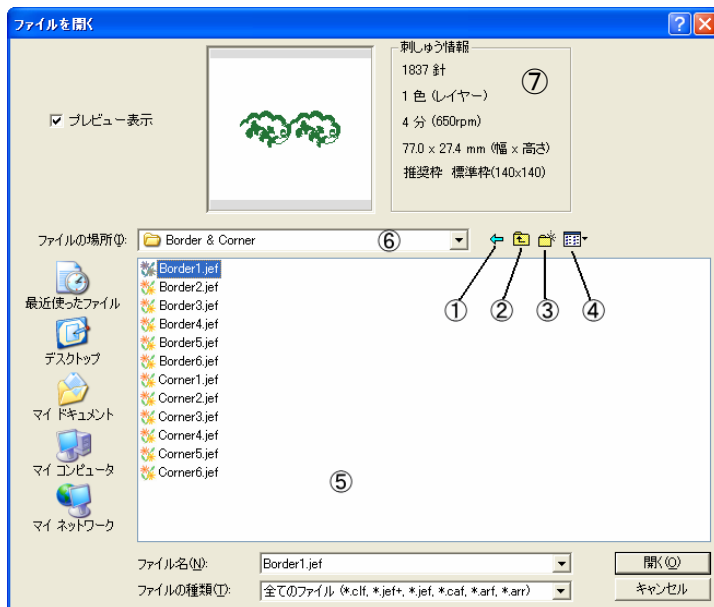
ファイルを開く

プレビュー表示

刺しゅう情報
1837 針
1 色 (レイヤー)
4 分 (650rpm)
77.0 x 27.4 mm (幅 x 高さ)
推奨枠 標準枠(140x140)
⑦

ファイルの場所(I): Border & Corner ⑥

① ② ③ ④

最近使ったファイル
デスクトップ
マイ ドキュメント
マイ コンピュータ
マイ ネットワーク

Border1.jef
Border2.jef
Border3.jef
Border4.jef
Border5.jef
Border6.jef
Corner1.jef
Corner2.jef
Corner3.jef
Corner4.jef
Corner5.jef
Corner6.jef

⑤

ファイル名(N): Border1.jef
ファイルの種類(T): 全てのファイル (*.clf, *.jef+, *.jef, *.caf, *.arf, *.arr)

開く(O)
キャンセル